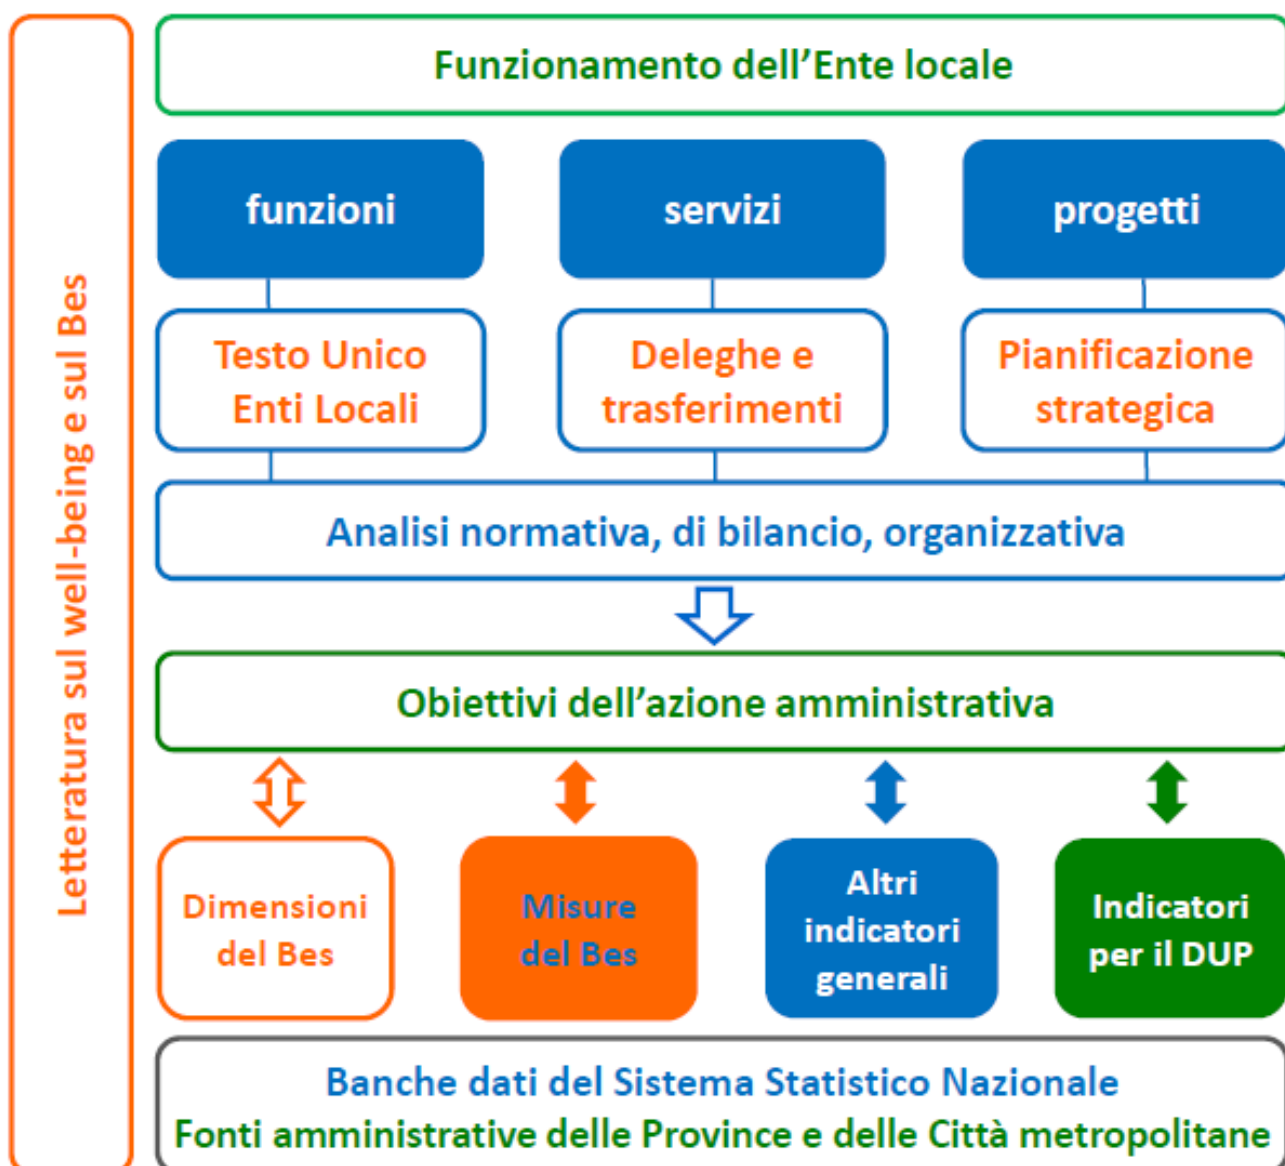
Letteratura sul well-being e sul Bes

Funzionamento dell'Ente locale

funzioni

servizi

progetti

Testo Unico Enti Locali

Deleghe e trasferimenti

Pianificazione strategica

Analisi normativa, di bilancio, organizzativa

Obiettivi dell'azione amministrativa

Dimensioni del Bes

Misure del Bes

Altri indicatori generali

Indicatori per il DUP

Banche dati del Sistema Statistico Nazionale
Fonti amministrative delle Province e delle Città metropolitane